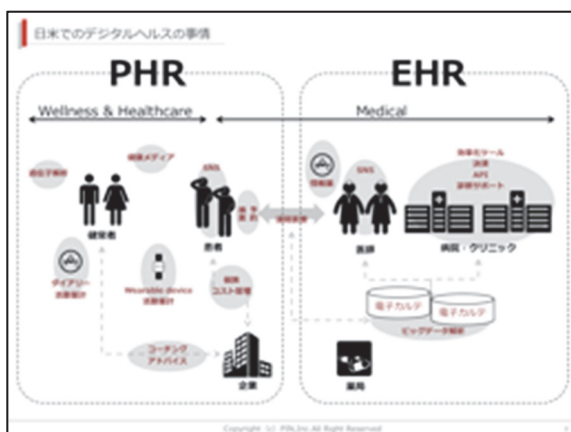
日米でのデジタルヘルスの事情

PHR

EHR

Wellness & Healthcare

Medical

遺伝子解析

健康メディア

SNS

健常者

患者

ダイアリー
活動量計

Wearable device
活動量計

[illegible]
コスト管理

コーチング
アドバイス

企業

情報共有

SNS

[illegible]

効率化ツール
決済
API
診断サポート

医師

病院・クリニック

電子カルテ

電子カルテ

ビッグデータ解析

薬局

Copyright (c) FiNC Inc All Right Reserved